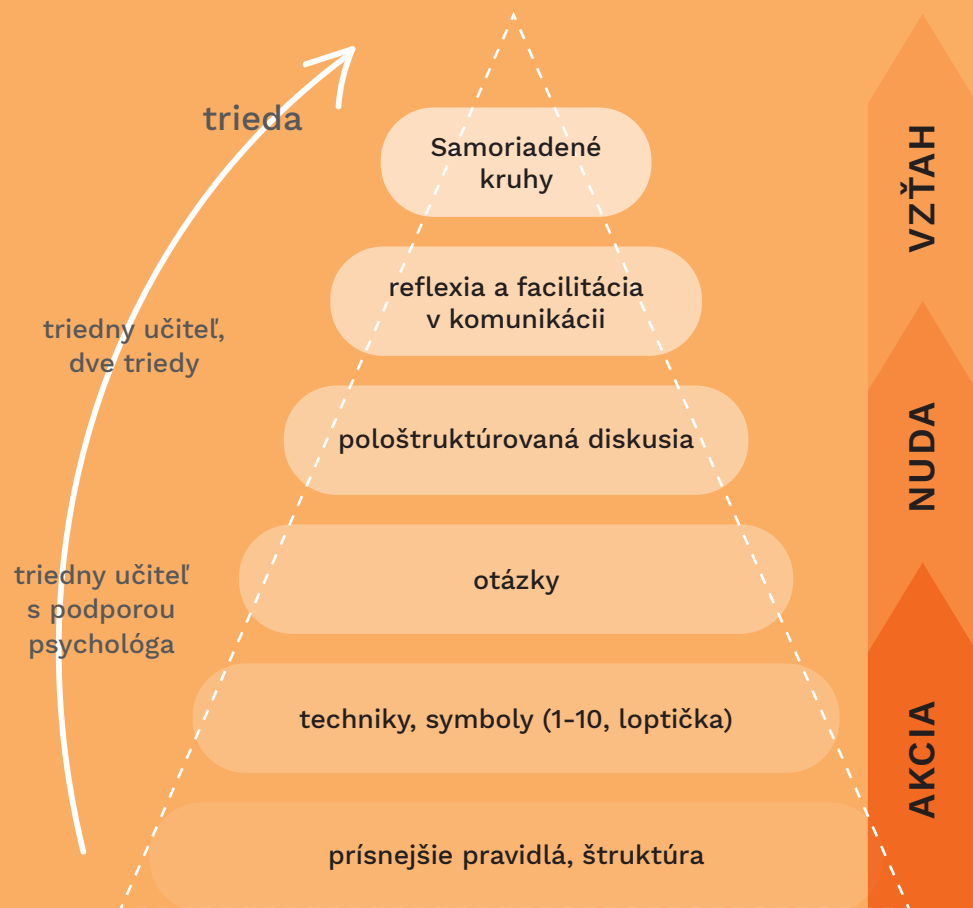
trieda

triedny učiteľ, dve triedy

triedny učiteľ s podporou psychológa

Samoriadené kruhy

reflexia a facilitácia v komunikácii

pološtruktúrovaná diskusia

otázky

techniky, symboly (1-10, loptička)

prísnejšie pravidlá, štruktúra

VZŤAH

NUDA

AKCIA